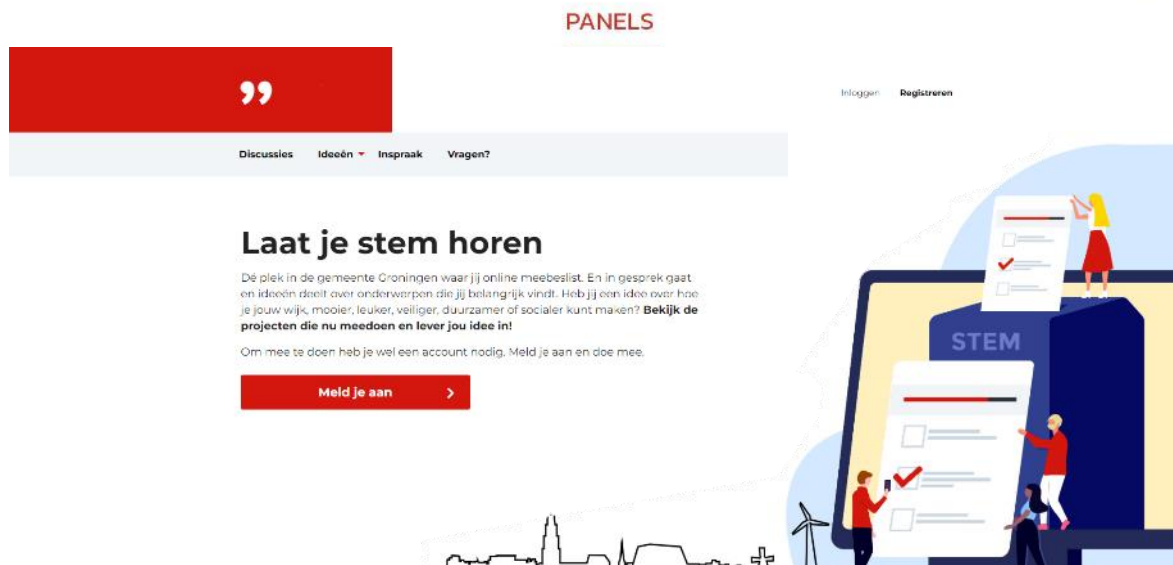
PANELS

Inloggen Registreren

Discussies Ideeën Inspraak Vragen?

Laat je stem horen

Dé plek in de gemeente Groningen waar jij online meebeslist. En in gesprek gaat en ideeën deelt over onderwerpen die jij belangrijk vindt. Heb jij een idee over hoe je jouw wijk, mooier, leuker, veiliger, duurzamer of socialer kunt maken? **Bekijk de projecten die nu meedoen en lever jou idee in!**

Om mee te doen heb je wel een account nodig. Meld je aan en doe mee.

Meld je aan

STEM